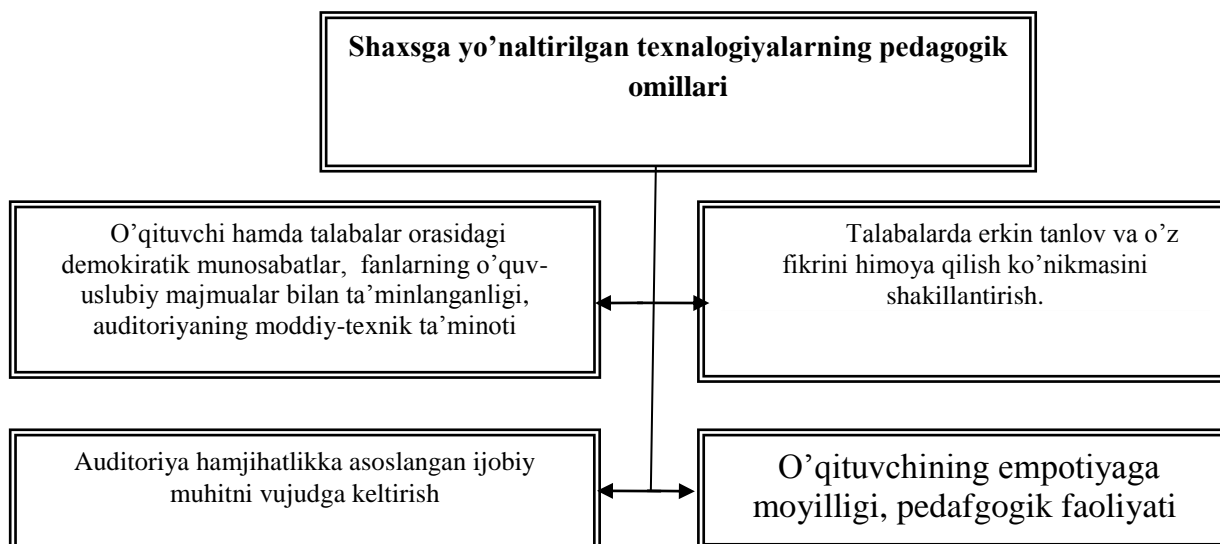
Shaxsga yo’naltirilgan texnalogiyalarning pedagogik omillari

O’qituvchi hamda talabalar orasidagi demokiratik munosabatlar, fanlarning o’quv-uslubiy majmualar bilan ta’minlanganligi, auditoriyaning moddiy-texnik ta’minoti

Talabalarda erkin tanlov va o’z fikrini himoya qilish ko’nikmasini shakillantirish.

Auditoriya hamjihatlikka asoslangan ijobiy muhitni vujudga keltirish

O’qituvchining empotiyaga moyilligi, pedafgogik faoliyati